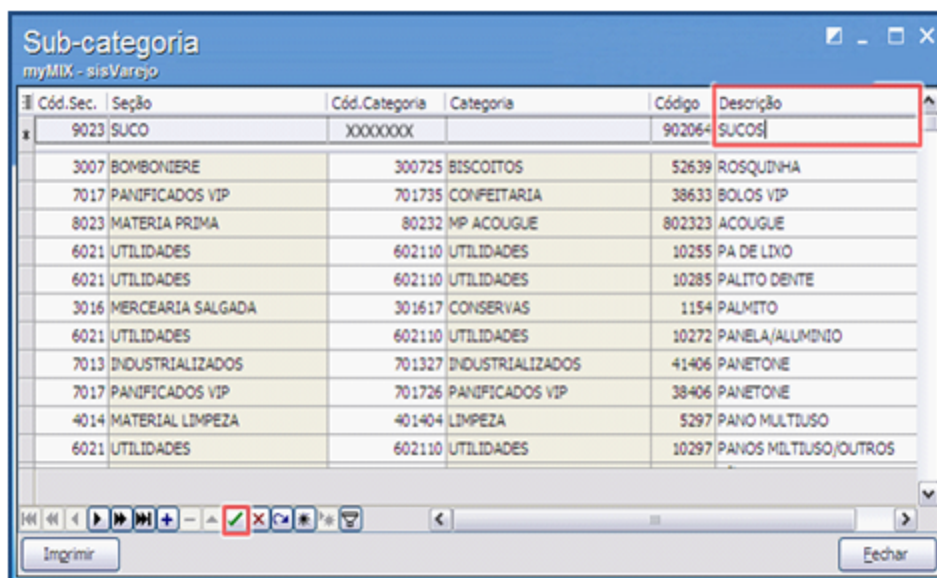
Sub-categoria
myMIX - sisVarejo

| Cód.Sec. | Seção | Cód.Categoria | Categoria | Código | Descrição |
|---|---|---|---|---|---|
| 9023 | SUCO | XXXXXXX | | 902064 | SUCOS |
| 3007 | BOMBONIERE | 300725 | BISCOITOS | 52639 | ROSQUINHA |
| 7017 | PANIFICADOS VIP | 701735 | CONFEITARIA | 38633 | BOLOS VIP |
| 8023 | MATERIA PRIMA | 80232 | MP ACOUGUE | 802323 | ACOUGUE |
| 6021 | UTILIDADES | 602110 | UTILIDADES | 10255 | PA DE LIXO |
| 6021 | UTILIDADES | 602110 | UTILIDADES | 10285 | PALITO DENTE |
| 3016 | MERCEARIA SALGADA | 301617 | CONSERVAS | 1154 | PALMITO |
| 6021 | UTILIDADES | 602110 | UTILIDADES | 10272 | PANELA/ALUMINIO |
| 7013 | INDUSTRIALIZADOS | 701327 | INDUSTRIALIZADOS | 41406 | PANETONE |
| 7017 | PANIFICADOS VIP | 701726 | PANIFICADOS VIP | 38406 | PANETONE |
| 4014 | MATERIAL LIMPEZA | 401404 | LIMPEZA | 5297 | PANO MULTIUSO |
| 6021 | UTILIDADES | 602110 | UTILIDADES | 10297 | PANOS MILTIUSO/OUTROS |

Imprimir
Fechar